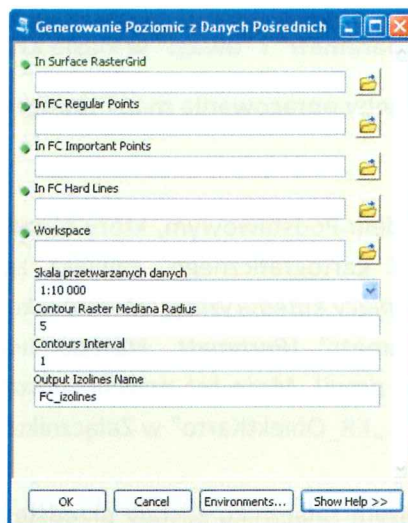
Generowanie Poziomic z Danych Pośrednich

In Surface RasterGrid

In FC Regular Points

In FC Important Points

In FC Hard Lines

Workspace

Skala przetwarzanych danych
1:10 000

Contour Raster Mediana Radius
5

Contours Interval
1

Output Izolines Name
FC_izolines

OK
Cancel
Environments...
Show Help >>